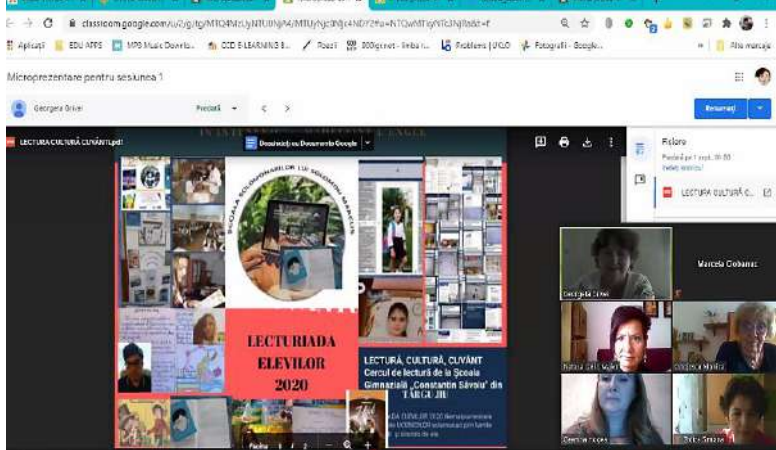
classroom.google.com/u/2/g/tg/MTQ4MzUyNTU0NjA4/MTUyNjc3NjcxNDY2#u=NTQwMTIyNTc3NjIx&t=f

Aplicații EDU APPS MP3 Music Downlo... CCD E-LEARNING E... Poezii 000webhost - limba r... Probleme | UCD Fotografii - Google... Alte marcaje

Microprezentare pentru sesiunea 1

Georgeta Grivei Predată

Returnați

LECTURA CULTURĂ CUVÂNT.pdf

Deschideți cu Documente Google

ȘCOALA SOLOMONARILOR LUI SOLOMON MARCUS

LECTURIADA ELEVILOR 2020

LECTURĂ, CULTURĂ, CUVÂNT Cercul de lectură de la Școala Gimnazială „Constantin Săvoiu" din TÂRGU JIU

Pagina 1 / 2

Fișiere

Predată pe 1 sept. 20:00

LECTURA CULTURĂ C...

Georgeta Grivei

Marcela Ciobanuc